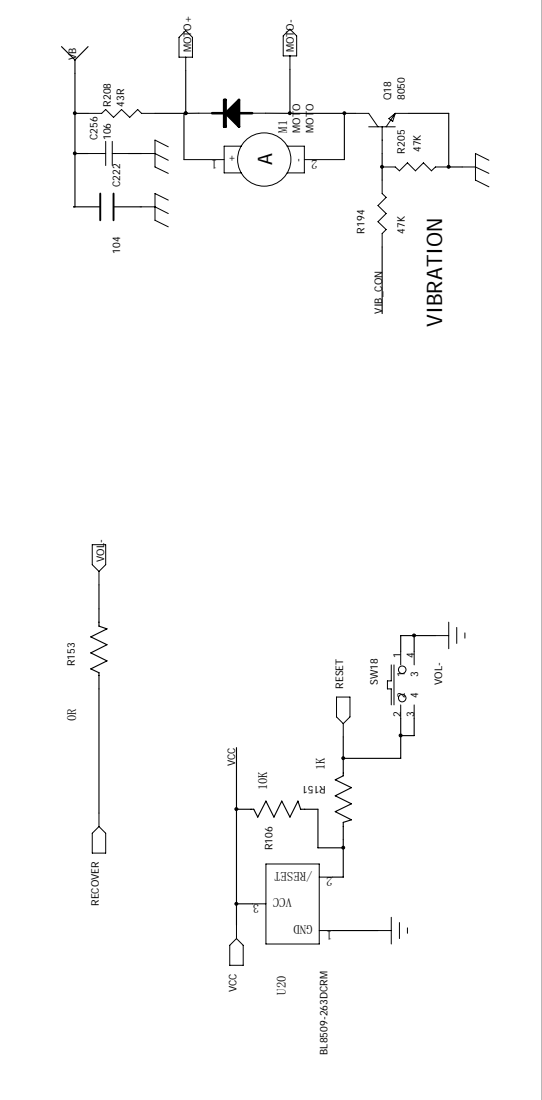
VB
R208
43R
MOTO+
MOTO-
C256
106
C222
104
M1
MOTO
MOTO
A
+
-
1
2
Q18
8050
R205
47K
R194
47K
VIB_CON
VIBRATION

VOL-
R153
0R
RECOVER
VCC
10K
R106
1K
R151
RESET
SW18
1
2
3
4
3
4
VOL-
U20
VCC
GND
VCC
/RESET
3
2
1
BL8509-263DCRM